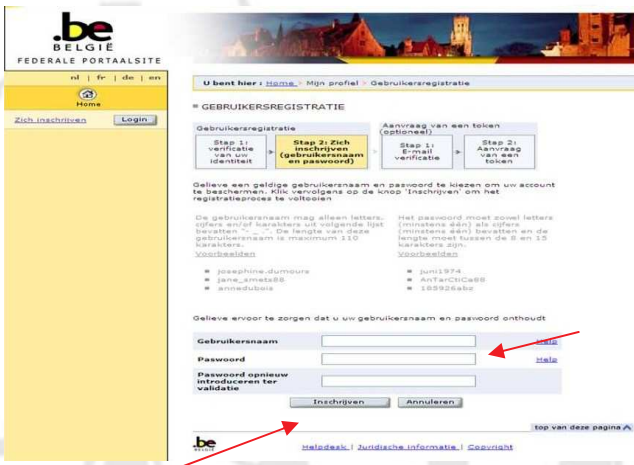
.be
BELGIË
FEDERALE PORTAALSITE

nl | fr | de | en

Home

Zich inschrijven Login

U bent hier : Home > Mijn profiel > Gebruikersregistratie

GEBRUIKERSREGISTRATIE

Gebruikersregistratie

Stap 1: verificatie van uw identiteit

Stap 2: Zich inschrijven (gebruikersnaam en paswoord)

Aanvraag van een token (optioneel)

Stap 1: E-mail verificatie

Stap 2: Aanvraag van een token

Gelieve een geldige gebruikersnaam en paswoord te kiezen om uw account te beschermen. Klik vervolgens op de knop "Inschrijven" om het registratieproces te voltooien

De gebruikersnaam mag alleen letters, cijfers en/of karakters uit volgende lijst bevatten "- _ .". De lengte van deze gebruikersnaam is maximum 110 karakters.

Voorbeelden

josephine.dumoure
jane_smets86
annedubois

Het paswoord moet zowel letters (minstens één) als cijfers (minstens één) bevatten en de lengte moet tussen de 8 en 15 karakters zijn.

Voorbeelden

juni1974
AnTarCtiCa88
185926abc

Gelieve ervoor te zorgen dat u uw gebruikersnaam en paswoord onthoudt

Gebruikersnaam Help

Paswoord Help

Paswoord opnieuw introduceren ter validatie

Inschrijven Annuleren

top van deze pagina

.be

Helpdesk | Juridische informatie | Copyright